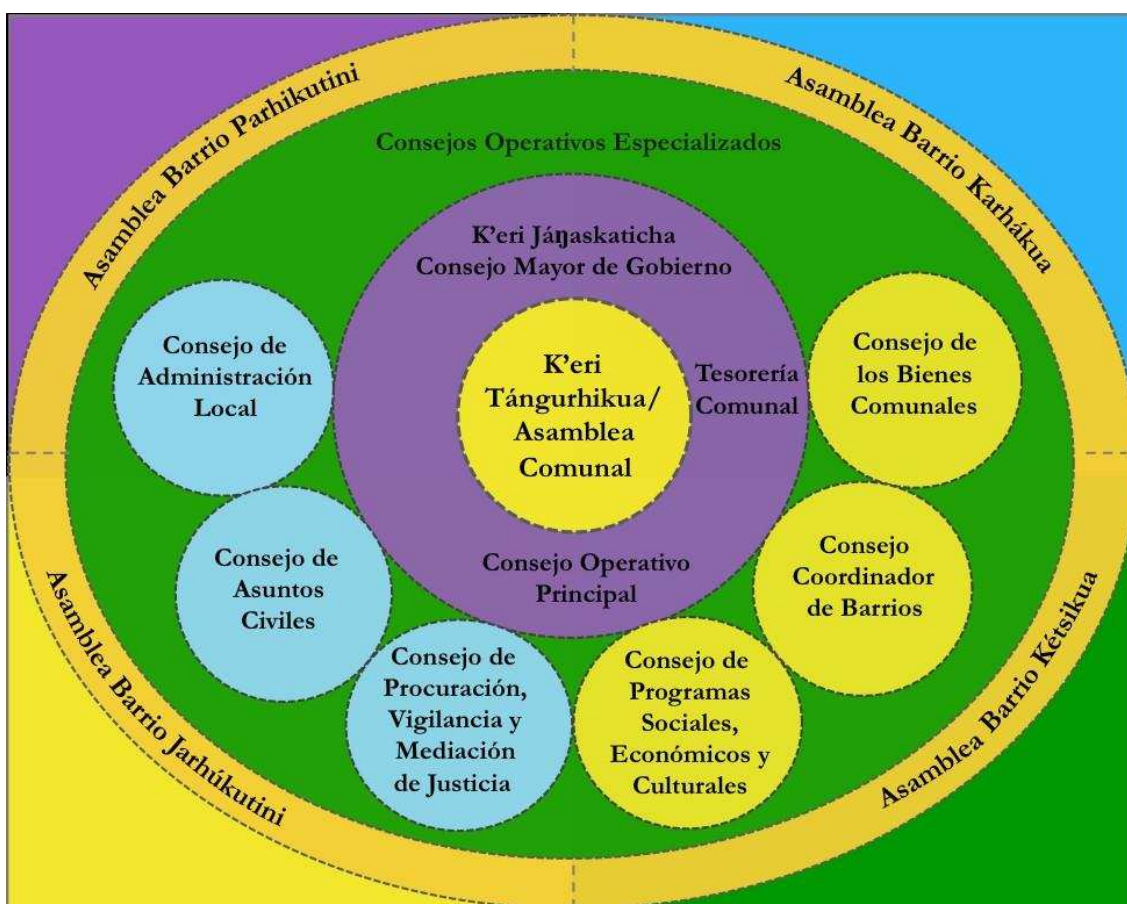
Asamblea Barrio Parhikutini

Asamblea Barrio Karhákua

Consejos Operativos Especializados

K'eri Jáŋaskaticha
Consejo Mayor de Gobierno

Consejo de Administración Local

K'eri Tángurhikua/ Asamblea Comunal

Tesorería Comunal

Consejo de los Bienes Comunales

Consejo de Asuntos Civiles

Consejo Operativo Principal

Consejo Coordinador de Barrios

Consejo de Procuración, Vigilancia y Mediación de Justicia

Consejo de Programas Sociales, Económicos y Culturales

Asamblea Barrio Jarhúkutini

Asamblea Barrio Kétsikua